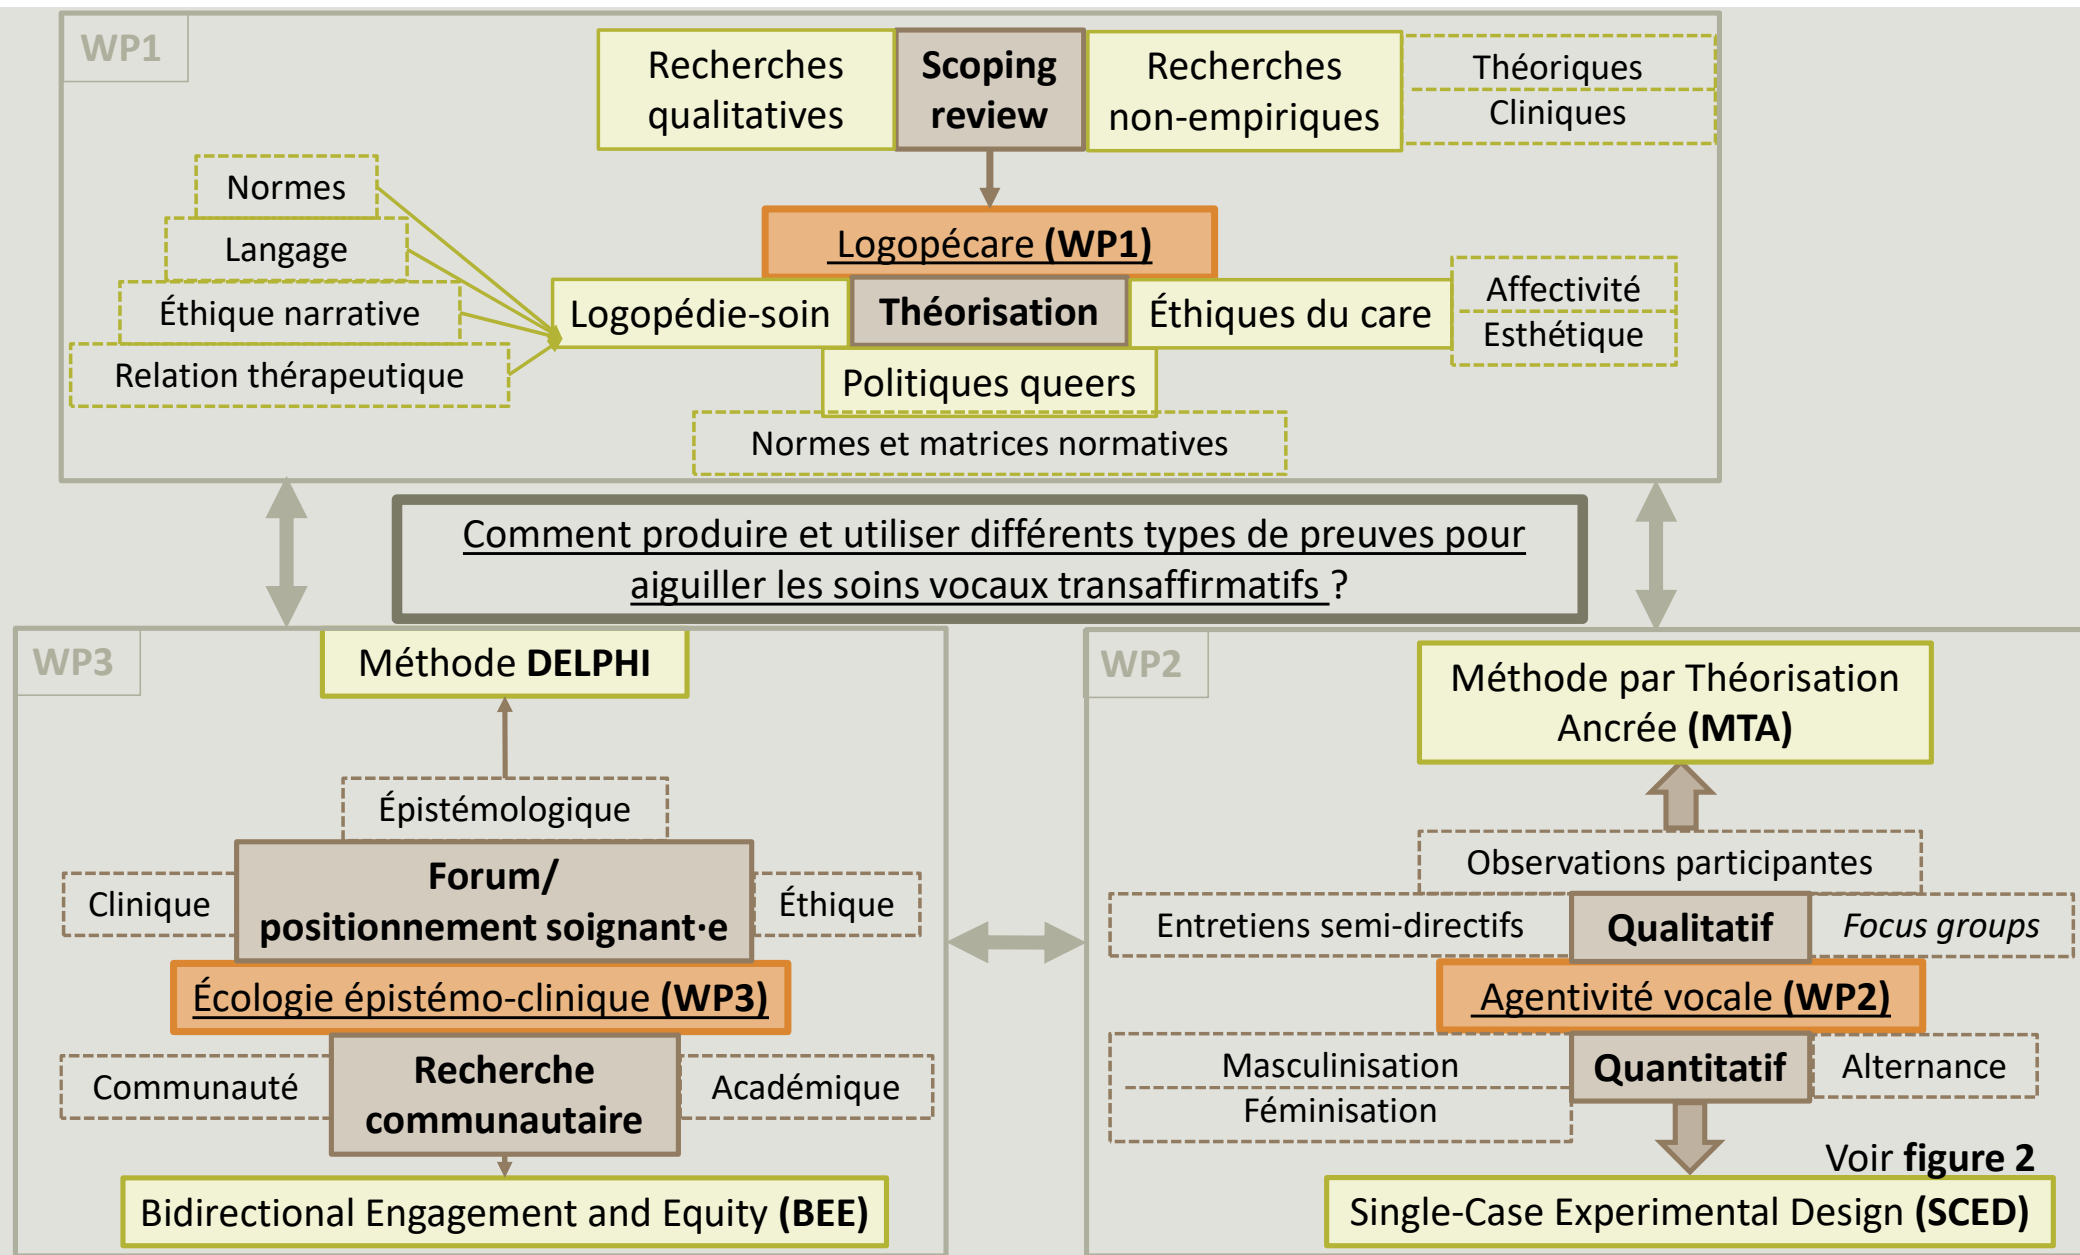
WP1

Recherches qualitatives

Scoping review

Recherches non-empiriques

Théoriques

Cliniques

Normes

Langage

Éthique narrative

Relation thérapeutique

Logopécare (WP1)

Logopédie-soin

Théorisation

Éthiques du care

Affectivité

Esthétique

Politiques queers

Normes et matrices normatives

Comment produire et utiliser différents types de preuves pour aiguiller les soins vocaux transaffirmatifs ?

WP3

Méthode DELPHI

Épistémologique

Clinique

Forum/ positionnement soignant·e

Éthique

Écologie épistémo-clinique (WP3)

Communauté

Recherche communautaire

Académique

Bidirectional Engagement and Equity (BEE)

WP2

Méthode par Théorisation Ancrée (MTA)

Observations participantes

Entretiens semi-directifs

Qualitatif

Focus groups

Agentivité vocale (WP2)

Masculinisation

Féminisation

Quantitatif

Alternance

Voir figure 2

Single-Case Experimental Design (SCED)